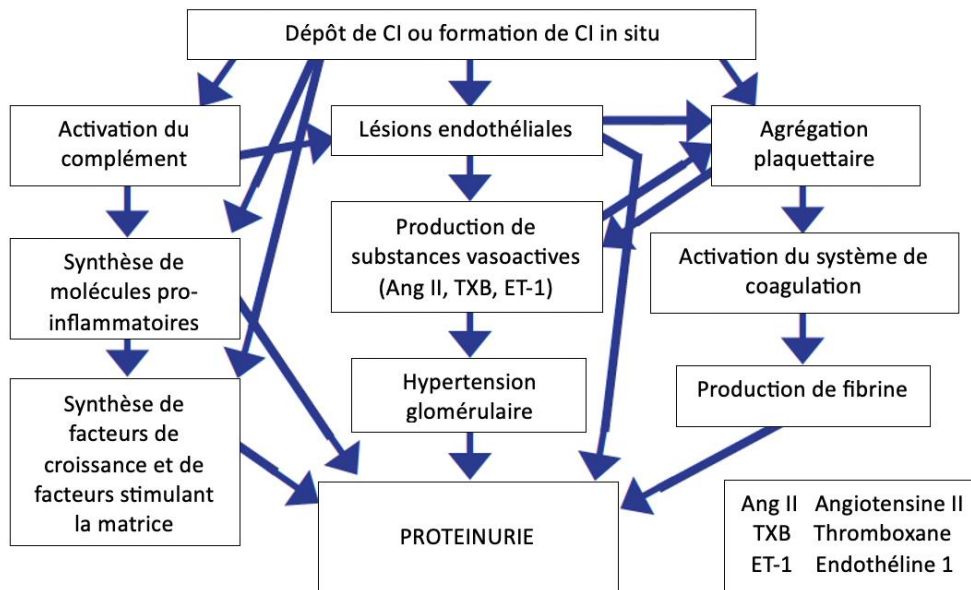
Dépôt de CI ou formation de CI in situ

Activation du complément

Lésions endothéliales

Agrégation plaquettaire

Synthèse de molécules pro-inflammatoires

Production de substances vasoactives (Ang II, TXB, ET-1)

Activation du système de coagulation

Synthèse de facteurs de croissance et de facteurs stimulant la matrice

Hypertension glomérulaire

Production de fibrine

PROTEINURIE

| Ang II | Angiotensine II |
|---|---|
| TXB | Thromboxane |
| ET-1 | Endothéline 1 |